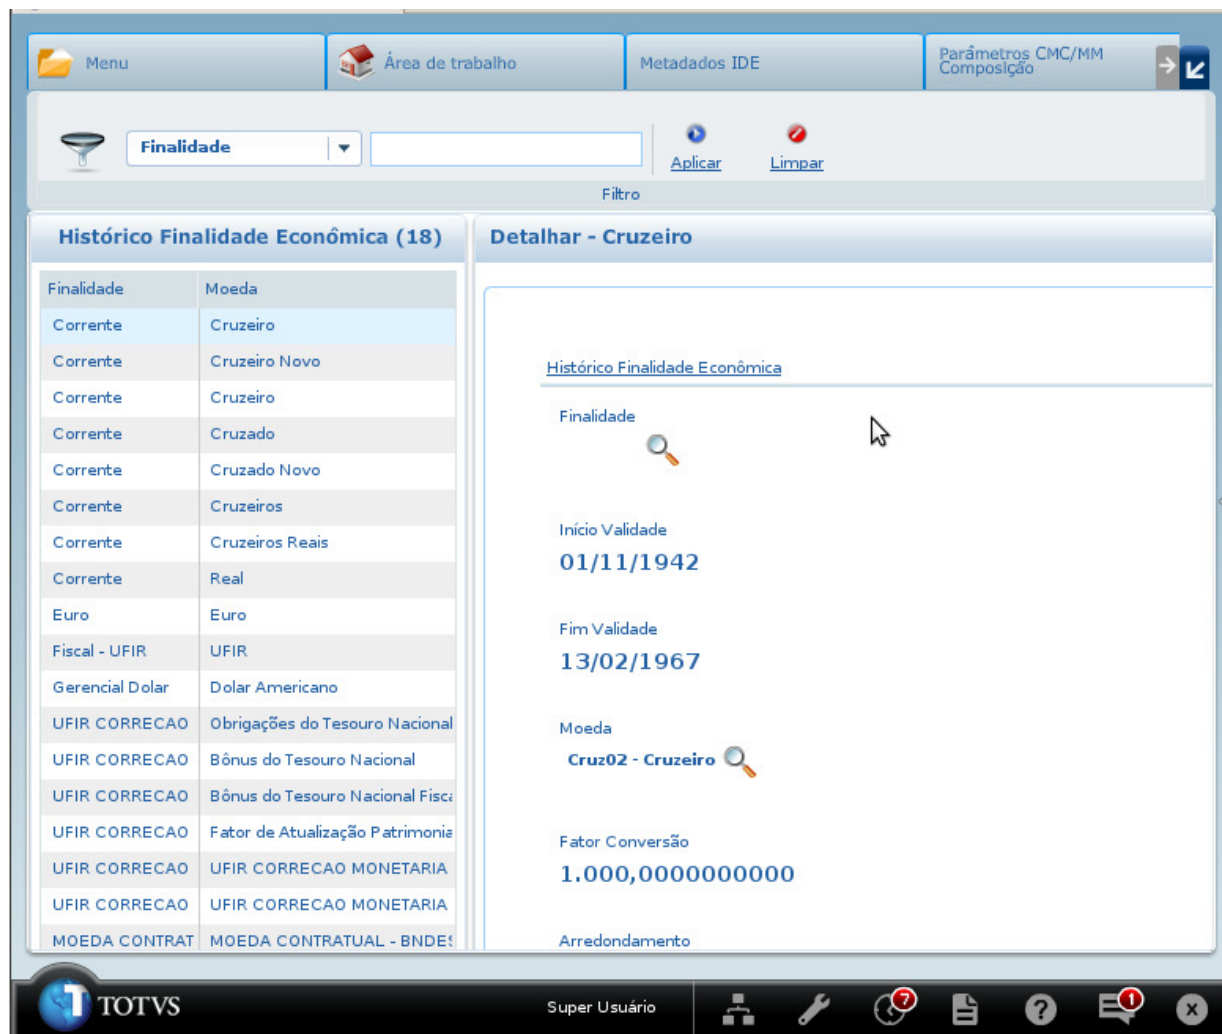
Menu
Área de trabalho
Metadados IDE
Parâmetros CMC/MM Composição

Finalidade
Aplicar
Limpar
Filtro

Histórico Finalidade Econômica (18)

| Finalidade | Moeda |
|---|---|
| Corrente | Cruzeiro |
| Corrente | Cruzeiro Novo |
| Corrente | Cruzeiro |
| Corrente | Cruzado |
| Corrente | Cruzado Novo |
| Corrente | Cruzeiros |
| Corrente | Cruzeiros Reais |
| Corrente | Real |
| Euro | Euro |
| Fiscal - UFIR | UFIR |
| Gerencial Dolar | Dolar Americano |
| UFIR CORRECAO | Obrigações do Tesouro Nacional |
| UFIR CORRECAO | Bônus do Tesouro Nacional |
| UFIR CORRECAO | Bônus do Tesouro Nacional Fisc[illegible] |
| UFIR CORRECAO | Fator de Atualização Patrimonia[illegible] |
| UFIR CORRECAO | UFIR CORRECAO MONETARIA |
| UFIR CORRECAO | UFIR CORRECAO MONETARIA |
| MOEDA CONTRAT | MOEDA CONTRATUAL - BNDE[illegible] |

Detalhar - Cruzeiro

Histórico Finalidade Econômica

Finalidade

Início Validade
01/11/1942

Fim Validade
13/02/1967

Moeda
Cruz02 - Cruzeiro

Fator Conversão
1.000,0000000000

Arredondamento

TOTVS
Super Usuário
7
1